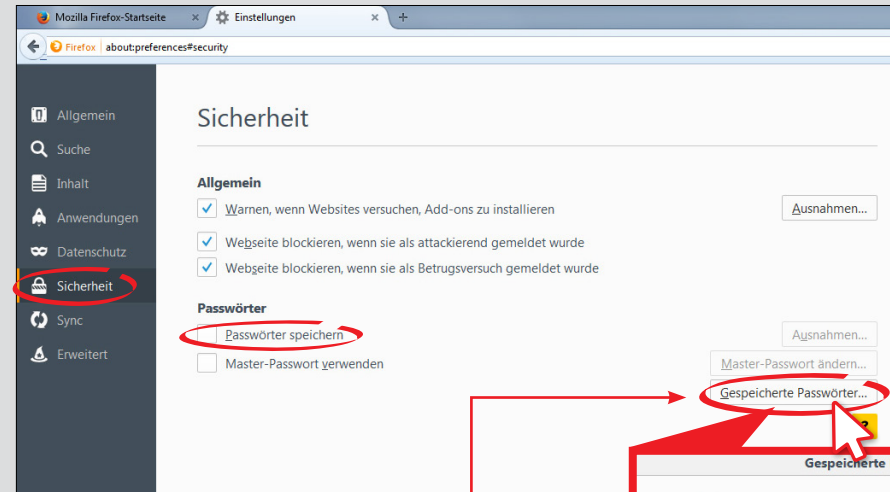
Mozilla Firefox-Startseite
Einstellungen
Firefox about:preferences#security

Allgemein
Suche
Inhalt
Anwendungen
Datenschutz
Sicherheit
Sync
Erweitert

Sicherheit

Allgemein
Warnen, wenn Websites versuchen, Add-ons zu installieren
Ausnahmen...
Webseite blockieren, wenn sie als attackierend gemeldet wurde
Webseite blockieren, wenn sie als Betrugsversuch gemeldet wurde

Passwörter
Passwörter speichern
Ausnahmen...
Master-Passwort verwenden
Master-Passwort ändern...
Gespeicherte Passwörter...

Gespeicherte